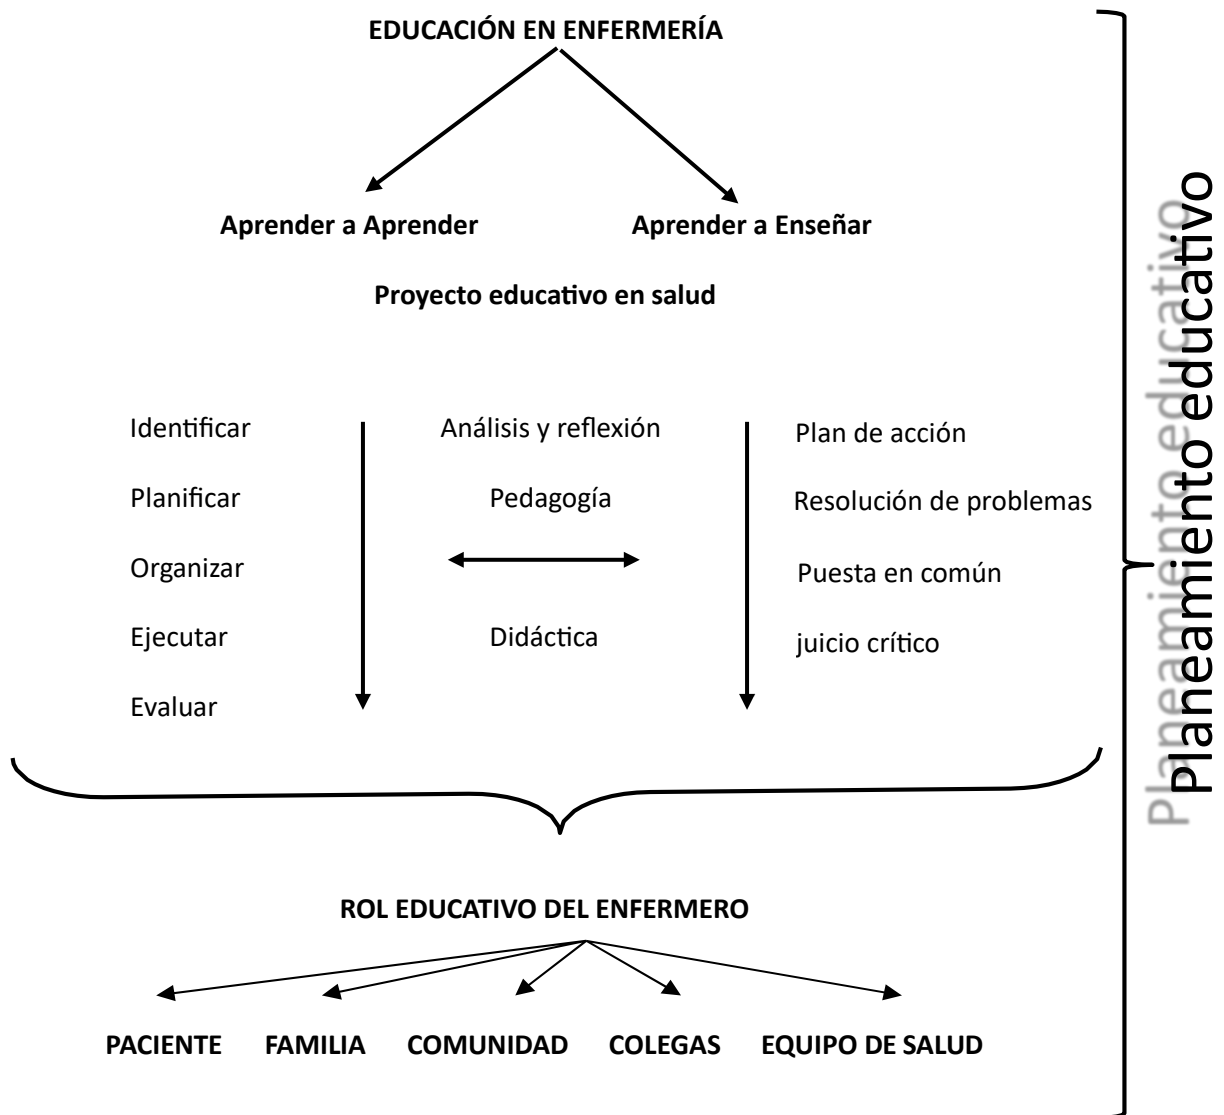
EDUCACIÓN EN ENFERMERÍA

Aprender a Aprender

Aprender a Enseñar

Proyecto educativo en salud

Identificar

Planificar

Organizar

Ejecutar

Evaluar

Análisis y reflexión

Pedagogía

Didáctica

Plan de acción

Resolución de problemas

Puesta en común

juicio crítico

ROL EDUCATIVO DEL ENFERMERO

PACIENTE

FAMILIA

COMUNIDAD

COLEGAS

EQUIPO DE SALUD

Planeamiento educativo

Planeamiento educativo